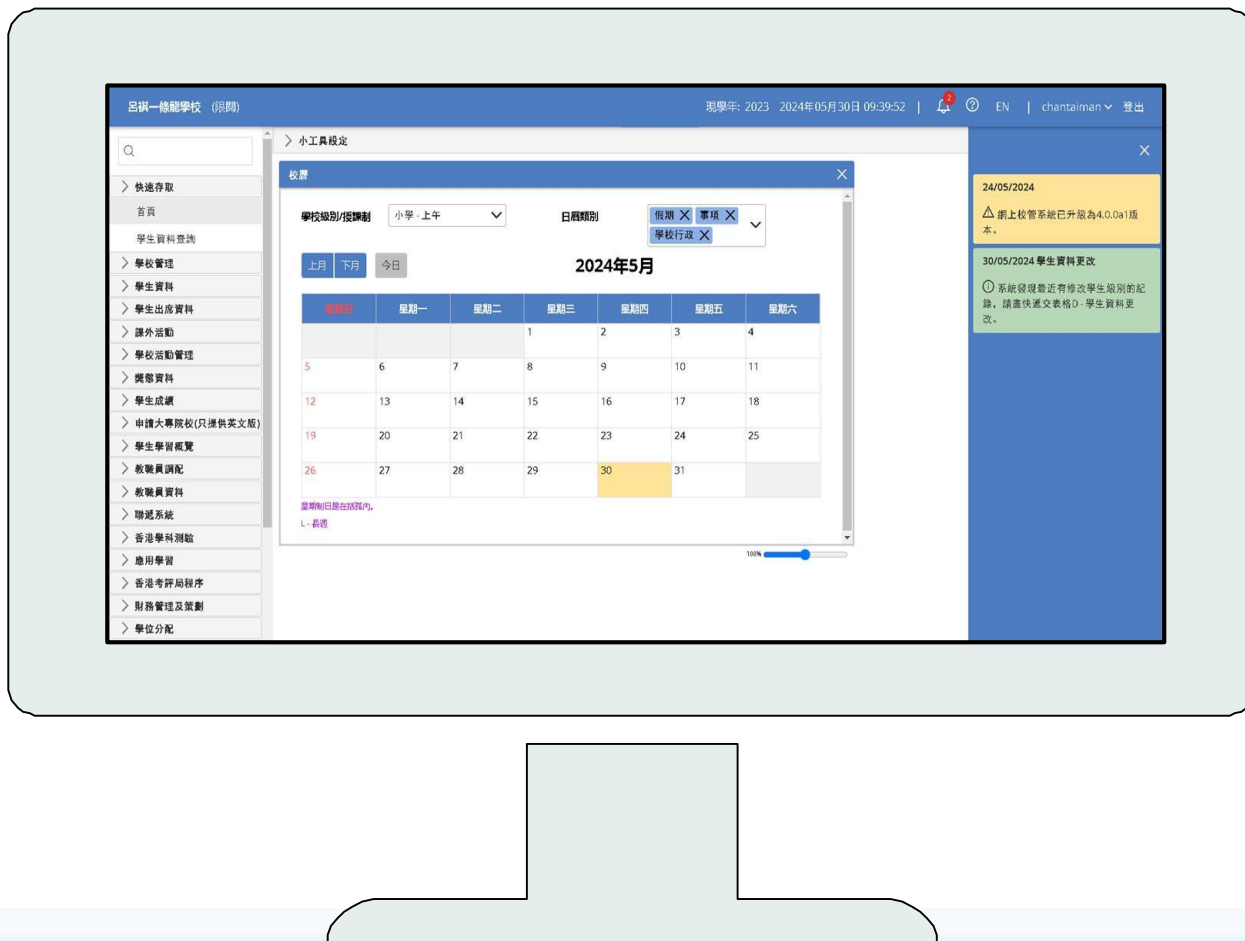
呂祺一條龍學校 (限閱)

現學年: 2023 2024年05月30日 09:39:52 | 2 ⓘ EN | chantaiman 登出

快速存取
首頁
學生資料查詢
學校管理
學生資料
學生出席資料
課外活動
學校活動管理
獎懲資料
學生成績
申請大專院校(只提供英文版)
學生學習概覽
教職員調配
教職員資料
聯遞系統
香港學科測驗
應用學習
香港考評局程序
財務管理及策劃
學位分配

> 小工具設定

校曆

學校級別/授課制 小學 - 上午

日曆類別 假期 事項 學校行政

上月 下月 今日

2024年5月

| 星期日 | 星期一 | 星期二 | 星期三 | 星期四 | 星期五 | 星期六 |
|---|---|---|---|---|---|---|
| | | | 1 | 2 | 3 | 4 |
| 5 | 6 | 7 | 8 | 9 | 10 | 11 |
| 12 | 13 | 14 | 15 | 16 | 17 | 18 |
| 19 | 20 | 21 | 22 | 23 | 24 | 25 |
| 26 | 27 | 28 | 29 | 30 | 31 | |

星期制日是在括號內。
L - 長週

100%

24/05/2024
⚠ 網上校管系統已升級為4.0.0a1版本。

30/05/2024 學生資料更改
ⓘ 系統發現最近有修改學生級別的紀錄，請盡快遞交表格D - 學生資料更改。